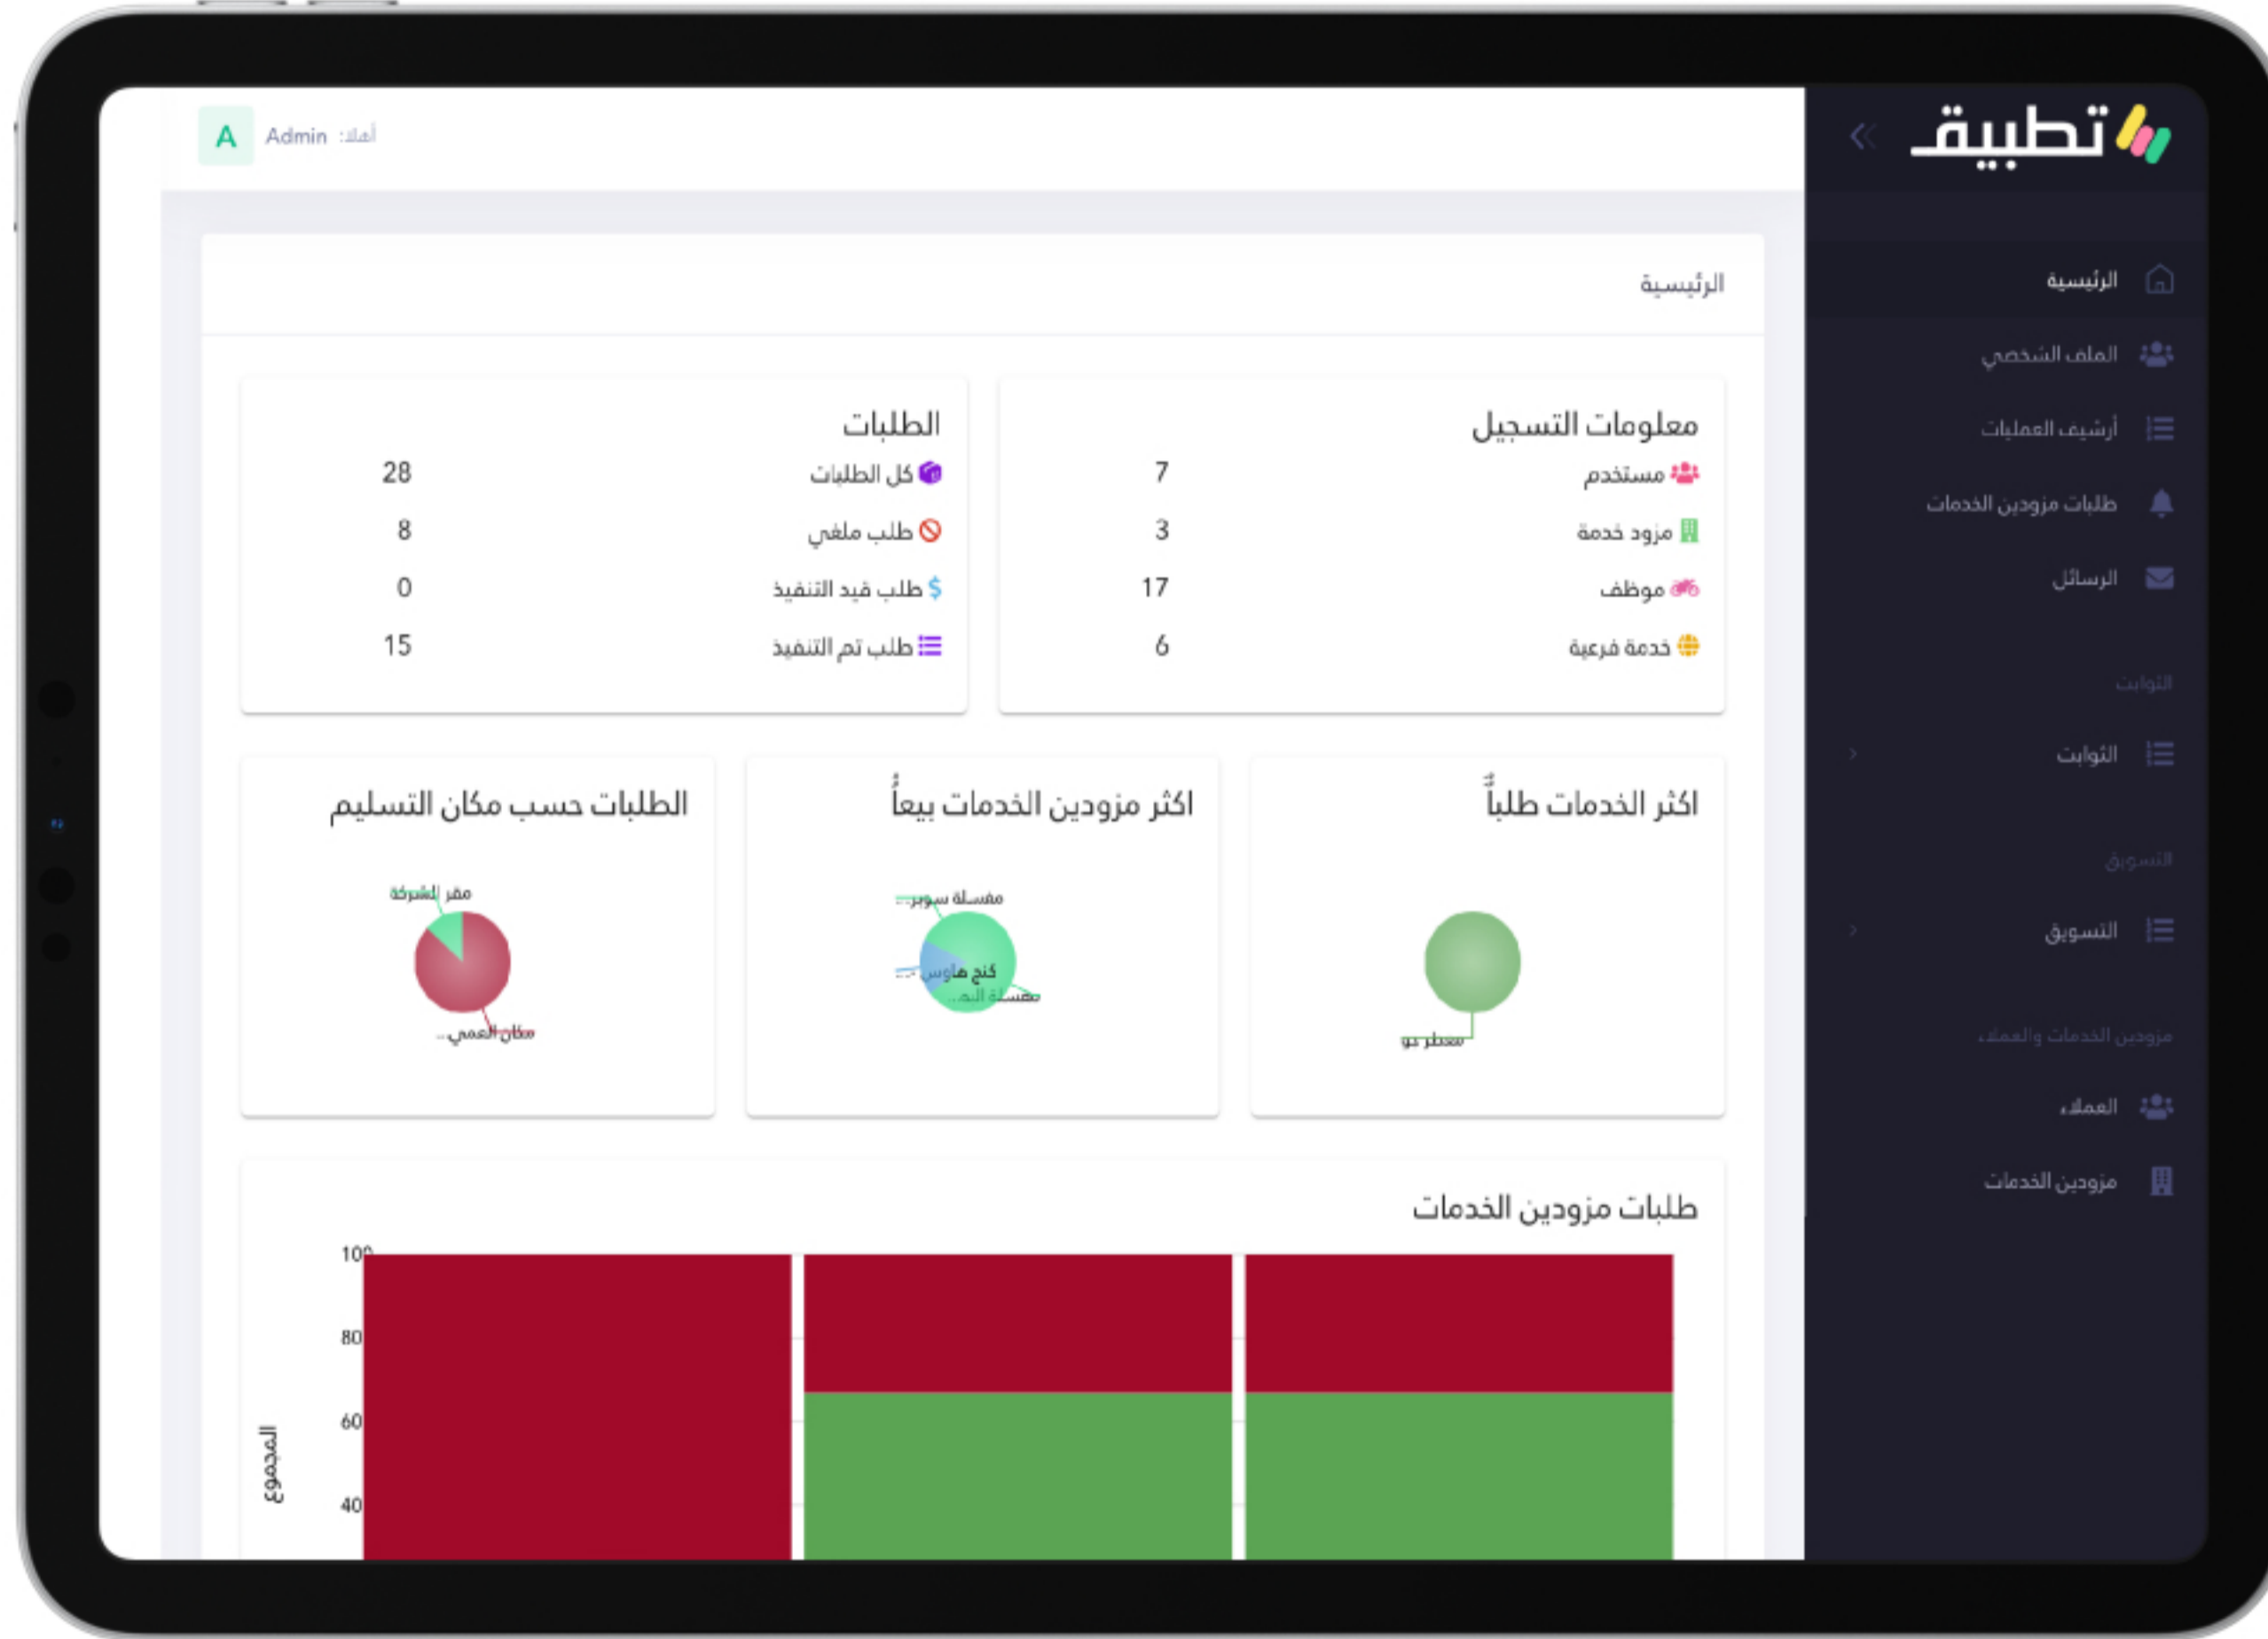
تطبيق

الرئيسية
الملف الشخصي
أرشيف العمليات
طلبات مزودين الخدمات
الرسائل
الثوابت
الثوابت
التسويق
التسويق
مزودين الخدمات والعملاء
العملاء
مزودين الخدمات

A Admin أهلا:

الرئيسية

معلومات التسجيل
مستخدم 7
مزود خدمة 3
موظف 17
خدمة فرعية 6

الطلبات
كل الطلبات 28
طلب ملغي 8
طلب قيد التنفيذ 0
طلب تم التنفيذ 15

اكثر الخدمات طلباً
سطر يو

اكثر مزودين الخدمات بيعاً
مغسلة سوبر...
كنج هاوس
مغسلة ال...

الطلبات حسب مكان التسليم
مقر الشركة
مكان العميل...

طلبات مزودين الخدمات
المجموع
100
80
60
40